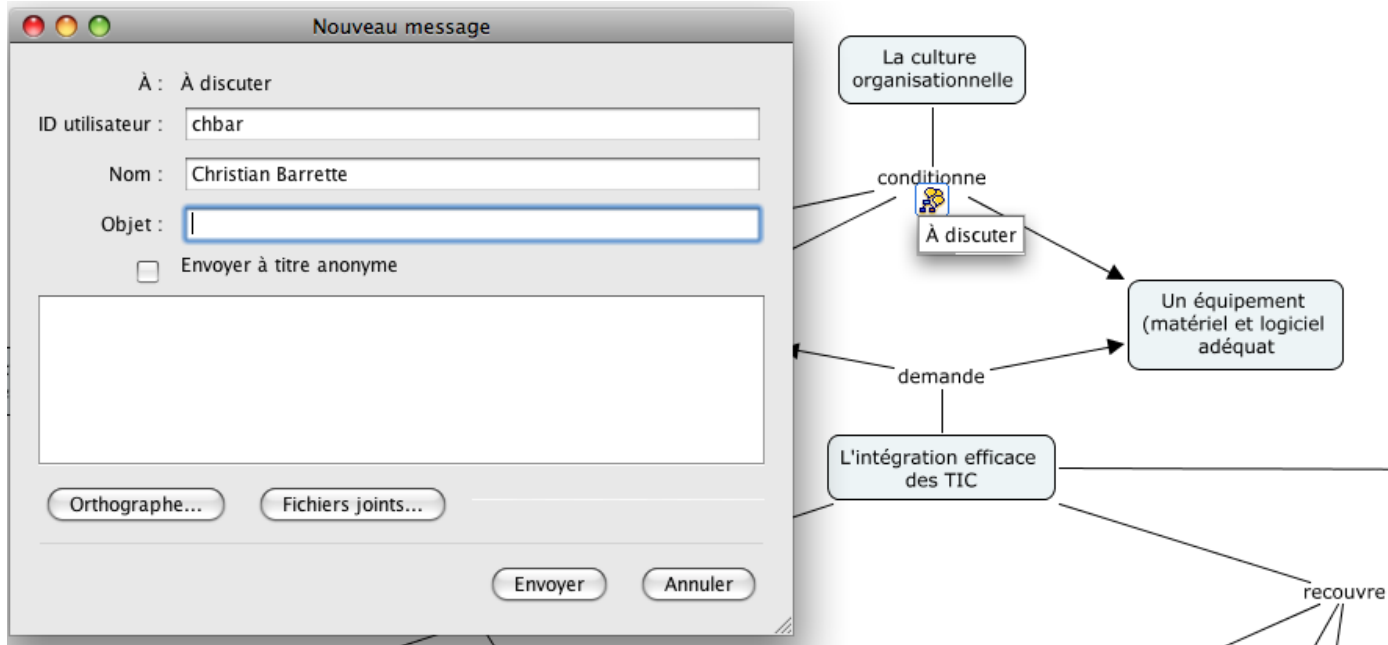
Nouveau message

À : À discuter

ID utilisateur : chbar

Nom : Christian Barrette

Objet :

Envoyer à titre anonyme

Orthographe...

Fichiers joints...

Envoyer

Annuler

La culture organisationnelle

conditionne

À discuter

Un équipement (matériel et logiciel adéquat

demande

L'intégration efficace des TIC

recouvre